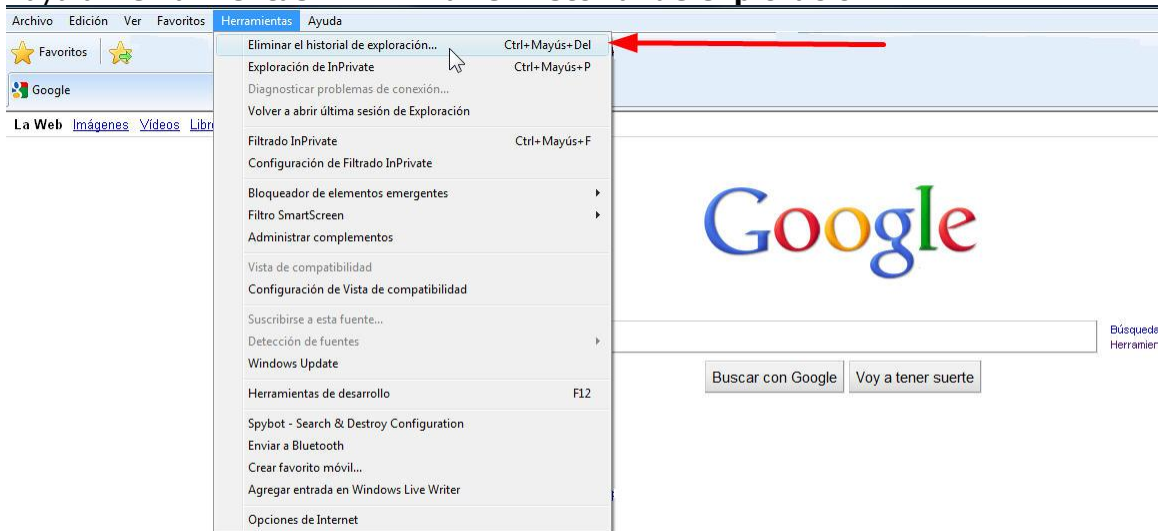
Archivo Edición Ver Favoritos Herramientas Ayuda

Favoritos

Google

La Web Imágenes Vídeos Libr

Eliminar el historial de exploración... Ctrl+Mayús+Del
Exploración de InPrivate Ctrl+Mayús+P
Diagnosticar problemas de conexión...
Volver a abrir última sesión de Exploración

Filtrado InPrivate Ctrl+Mayús+F
Configuración de Filtrado InPrivate

Bloqueador de elementos emergentes
Filtro SmartScreen
Administrar complementos

Vista de compatibilidad
Configuración de Vista de compatibilidad

Suscribirse a esta fuente...
Detección de fuentes
Windows Update

Herramientas de desarrollo F12

Spybot - Search & Destroy Configuration
Enviar a Bluetooth
Crear favorito móvil...
Agregar entrada en Windows Live Writer

Opciones de Internet

Google

Búsqueda
Herramien

Buscar con Google Voy a tener suerte